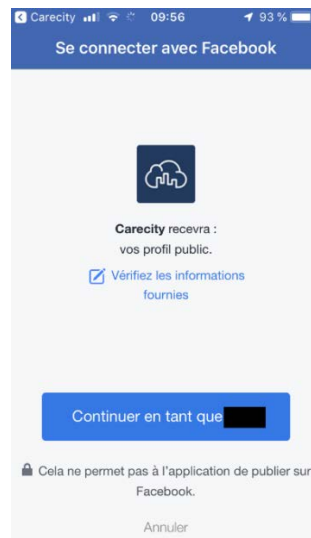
Carecity 09:56 93 %

Se connecter avec Facebook

Carecity recevra :
vos profil public.

Vérifiez les informations fournies

Continuer en tant que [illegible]

Cela ne permet pas à l'application de publier sur Facebook.

Annuler